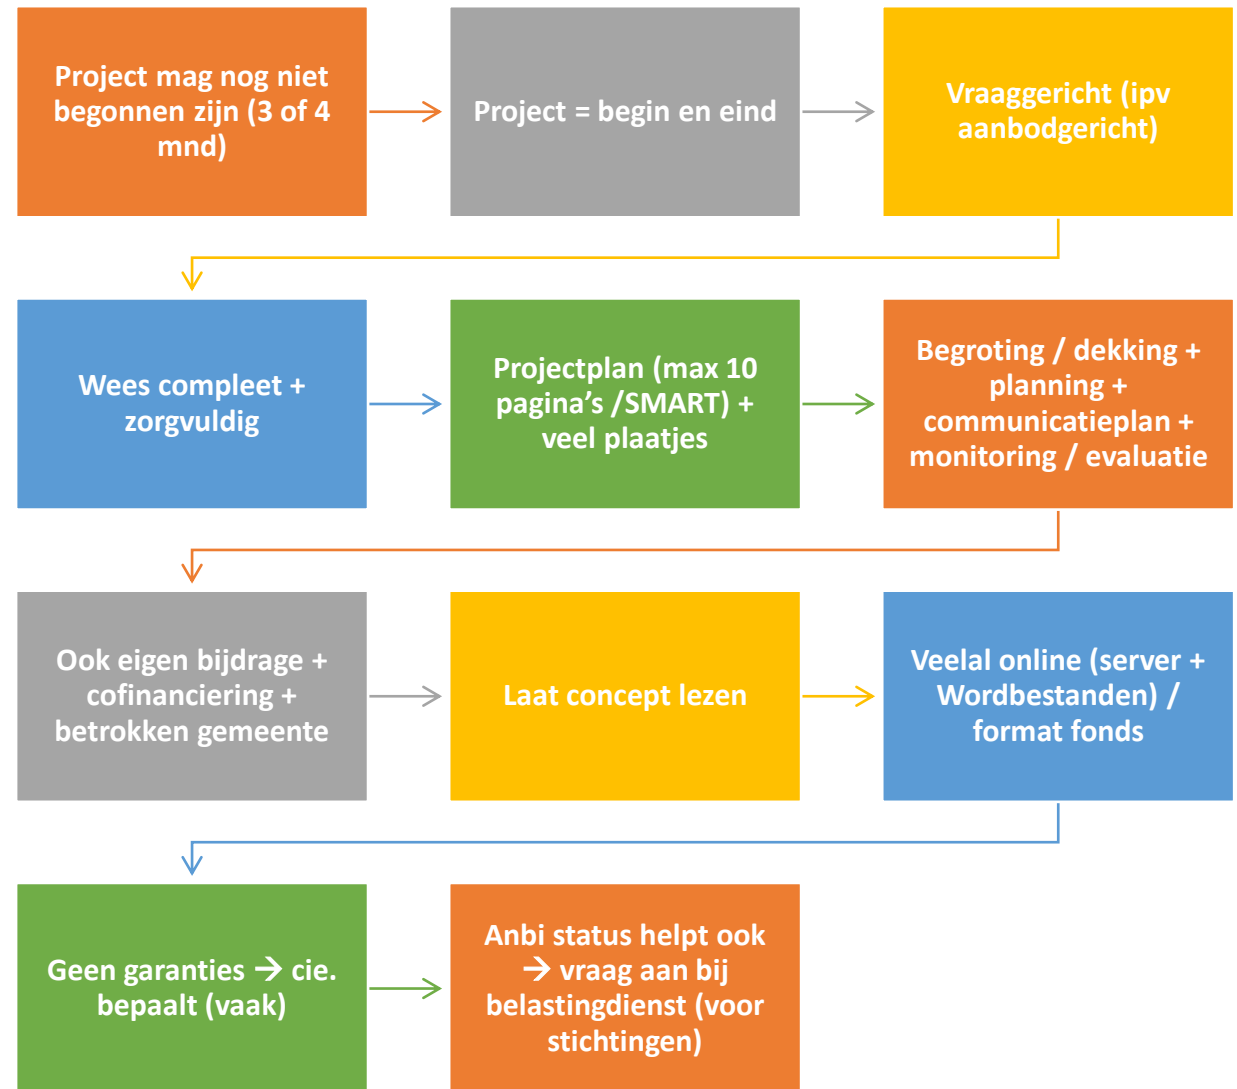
Project mag nog niet begonnen zijn (3 of 4 mnd)

Project = begin en eind

Vraaggericht (ipv aanbodgericht)

Wees compleet + zorgvuldig

Projectplan (max 10 pagina's /SMART) + veel plaatjes

Begroting / dekking + planning + communicatieplan + monitoring / evaluatie

Ook eigen bijdrage + cofinanciering + betrokken gemeente

Laat concept lezen

Veelal online (server + Wordbestanden) / format fonds

Geen garanties → cie. bepaalt (vaak)

Anbi status helpt ook → vraag aan bij belastingdienst (voor stichtingen)